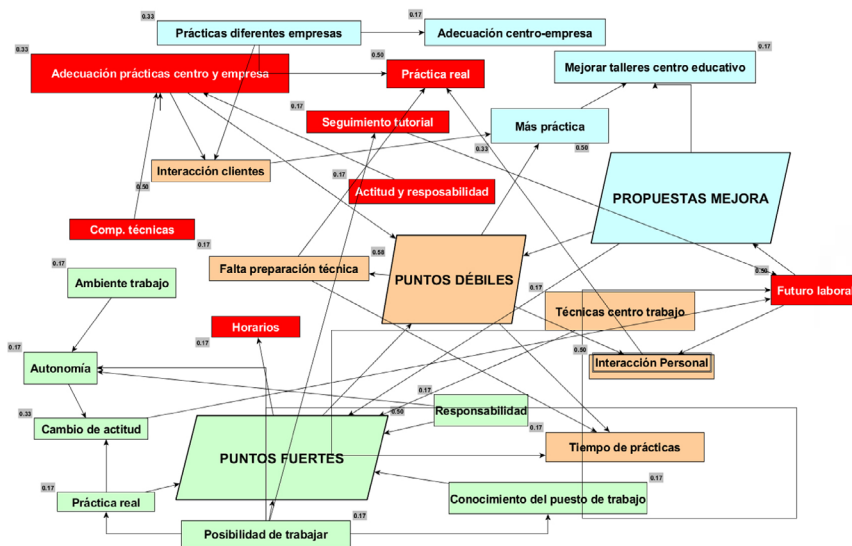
0.33
Prácticas diferentes empresas
0.17
Adecuación centro-empresa
0.33
Adecuación prácticas centro y empresa
0.50
Práctica real
0.17
Mejorar talleres centro educativo
0.17
Seguimiento tutorial
Más práctica
0.33
0.50
Interacción clientes
0.17
Actitud y resposabilidad
PROPUESTAS MEJORA
0.50
Comp. técnicas
0.17
0.17
0.50
Falta preparación técnica
PUNTOS DÉBILES
Ambiente trabajo
0.50
Futuro laboral
0.17
Técnicas centro trabajo
Horarios
0.17
0.17
0.50
Interacción Personal
Autonomía
0.17
Responsabilidad
0.33
0.50
0.17
Cambio de actitud
PUNTOS FUERTES
Tiempo de prácticas
0.17
0.17
Práctica real
Conocimiento del puesto de trabajo
0.17
Posibilidad de trabajar